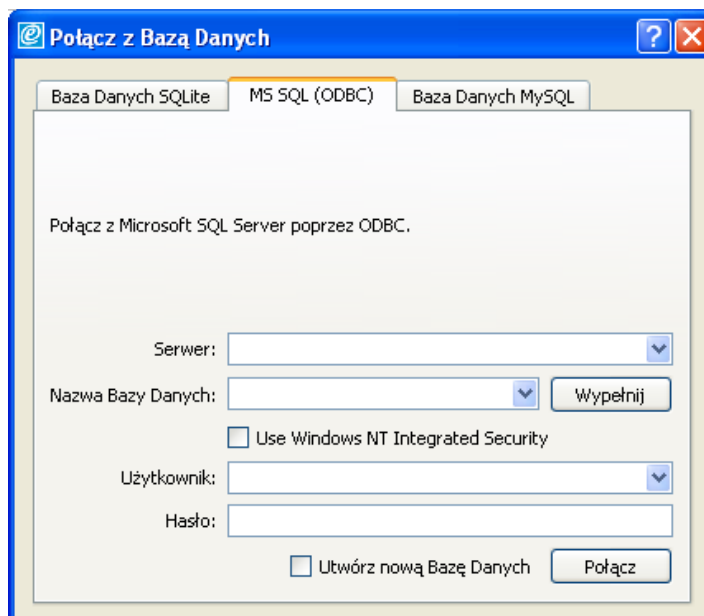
Połącz z Bazą Danych

Baza Danych SQLite
MS SQL (ODBC)
Baza Danych MySQL

Połącz z Microsoft SQL Server poprzez ODBC.

Serwer:
Nazwa Bazy Danych:
Wypełnij
Use Windows NT Integrated Security
Użytkownik:
Hasło:
Utwórz nową Bazę Danych
Połącz